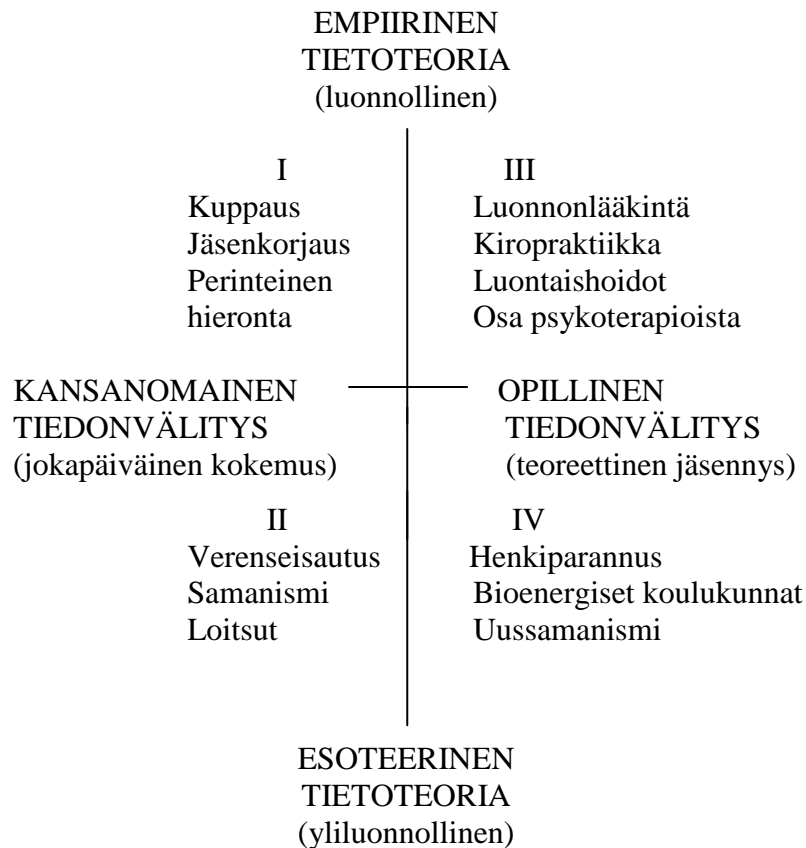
EMPIIRINEN
TIETOTEORIA
(luonnollinen)

I
Kuppaus
Jäsenkorjaus
Perinteinen
hieronta

III
Luonnonlääkintä
Kiropraktiikka
Luontaishoidot
Osa psykoterapioista

KANSANOMAINEN
TIEDONVÄLITYS
(jokapäiväinen kokemus)

OPILLINEN
TIEDONVÄLITYS
(teoreettinen jäsennys)

II
Verenseisautus
Samanismi
Loitsut

IV
Henkiparannus
Bioenergiset koulukunnat
Uussamanismi

ESOTEERINEN
TIETOTEORIA
(yliluonnollinen)